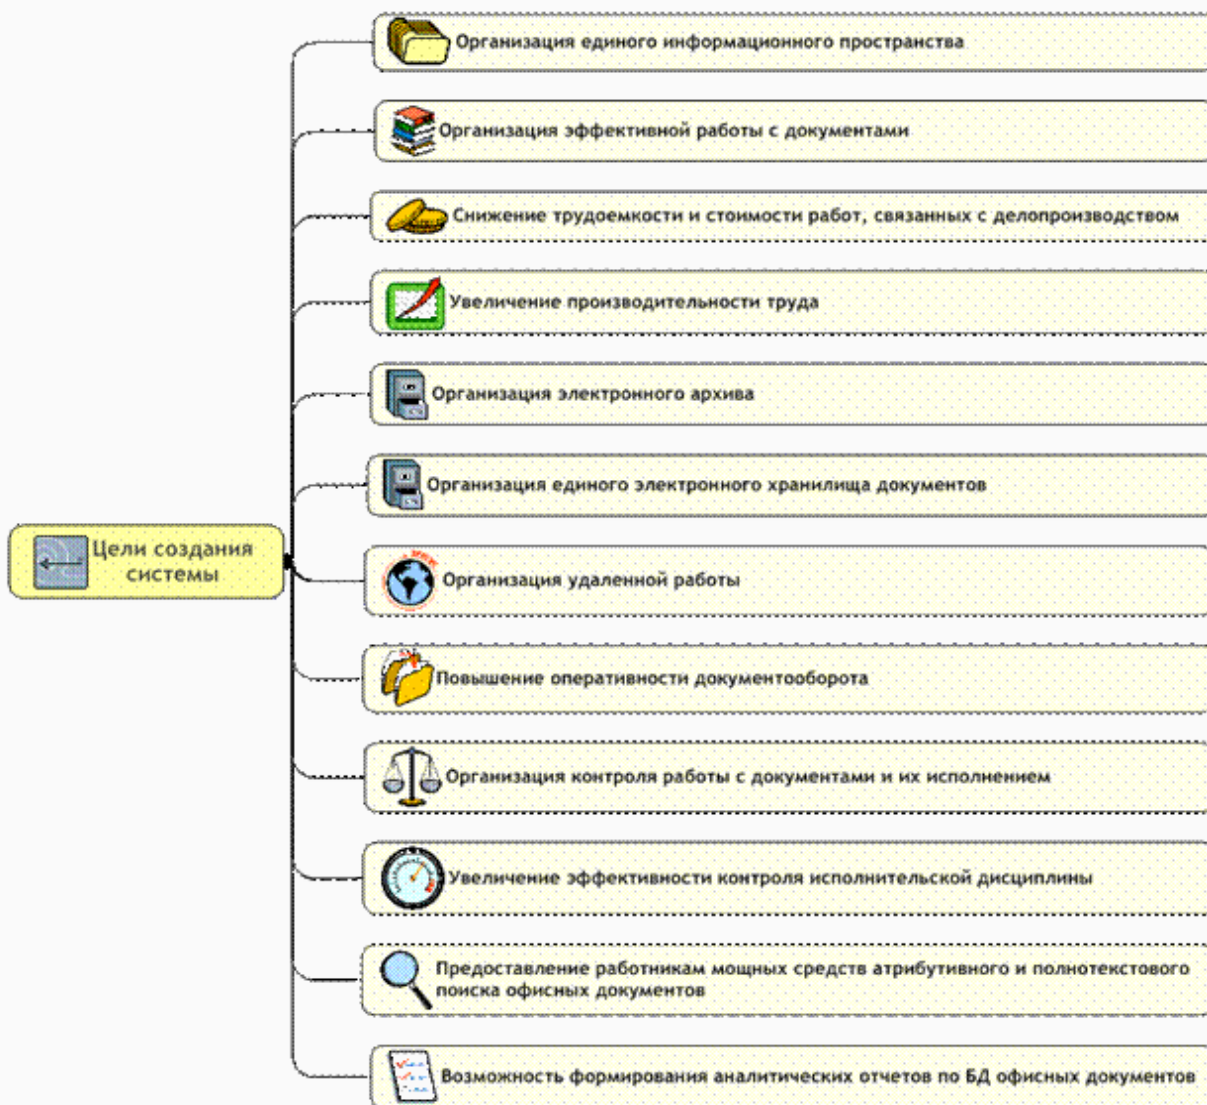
Цели создания системы

Организация единого информационного пространства

Организация эффективной работы с документами

Снижение трудоемкости и стоимости работ, связанных с делопроизводством

Увеличение производительности труда

Организация электронного архива

Организация единого электронного хранилища документов

Организация удаленной работы

Повышение оперативности документооборота

Организация контроля работы с документами и их исполнением

Увеличение эффективности контроля исполнительской дисциплины

Предоставление работникам мощных средств атрибутивного и полнотекстового поиска офисных документов

Возможность формирования аналитических отчетов по БД офисных документов